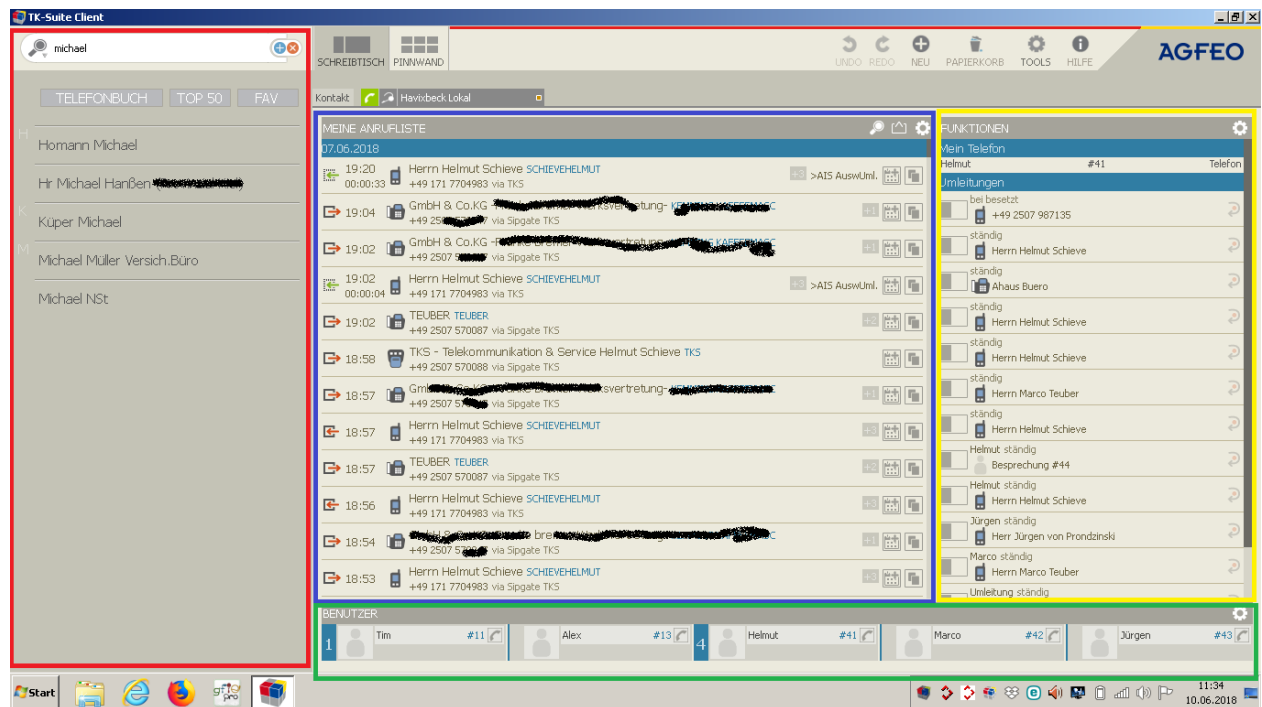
TK-Suite Client

michael

TELEFONBUCH TOP 50 FAV

H
Homann Michael
Hr Michael Hanßen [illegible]
K
Küper Michael
M
Michael Müller Versich.Büro
Michael NSt

SCHREIBTISCH PINNWAND

UNDO REDO NEU PAPIERKORB TOOLS HILFE

AGFEO

Kontakt Havixbeck Lokal

MEINE ANRUFLISTE
07.06.2018
19:20 00:00:33 Herrn Helmut Schieve SCHIEVEHELMUT +49 171 7704983 via TKS >AIS AuswUml.
19:04 GmbH & Co.KG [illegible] +49 25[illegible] via Sipgate TKS
19:02 GmbH & Co.KG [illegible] +49 2507 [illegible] via Sipgate TKS
19:02 00:00:04 Herrn Helmut Schieve SCHIEVEHELMUT +49 171 7704983 via TKS >AIS AuswUml.
19:02 TEUBER TEUBER +49 2507 570087 via Sipgate TKS
18:58 TKS - Telekommunikation & Service Helmut Schieve TKS +49 2507 570088 via Sipgate TKS
18:57 Gm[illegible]vertretung-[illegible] +49 2507 5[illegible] via Sipgate TKS
18:57 Herrn Helmut Schieve SCHIEVEHELMUT +49 171 7704983 via TKS
18:57 TEUBER TEUBER +49 2507 570087 via Sipgate TKS
18:56 Herrn Helmut Schieve SCHIEVEHELMUT +49 171 7704983 via TKS
18:54 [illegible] bre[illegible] +49 2507 5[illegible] via Sipgate TKS
18:53 Herrn Helmut Schieve SCHIEVEHELMUT +49 171 7704983 via TKS

FUNKTIONEN
Mein Telefon
Helmut #41 Telefon
Umleitungen
bei besetzt +49 2507 987135
ständig Herrn Helmut Schieve
ständig Ahaus Buero
ständig Herrn Helmut Schieve
ständig Herrn Helmut Schieve
ständig Herrn Marco Teuber
ständig Herrn Helmut Schieve
Helmut ständig Besprechung #44
Helmut ständig Herrn Helmut Schieve
Jürgen ständig Herr Jürgen von Prondzinski
Marco ständig Herrn Marco Teuber
Umleitung ständig

BENUTZER
1 Tim #11
Alex #13
4 Helmut #41
Marco #42
Jürgen #43

Start
11:34
10.06.2018